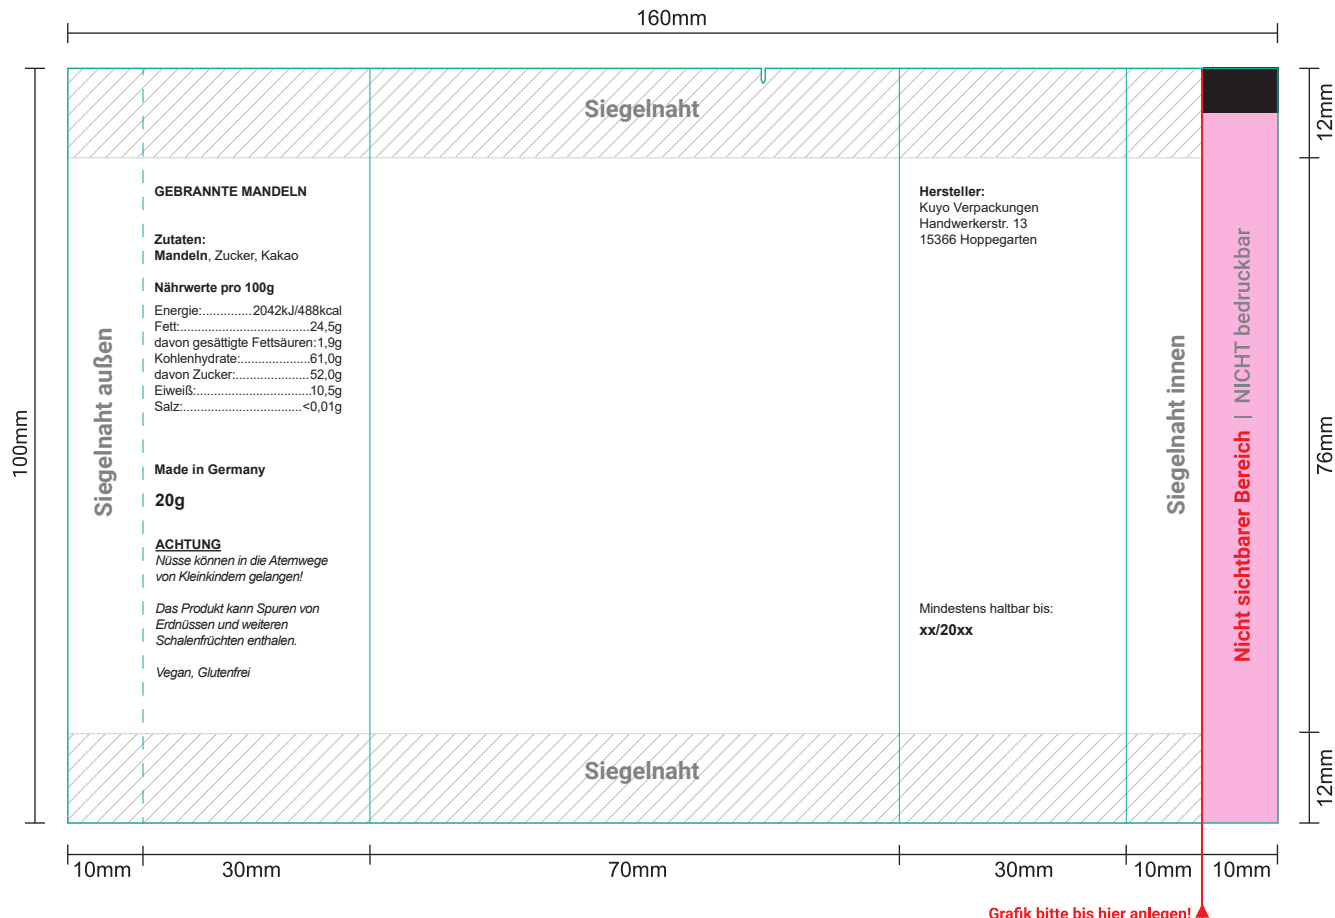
160mm

100mm

Siegelnaht

Siegelnaht außen

GEBRANNTE MANDELN

Zutaten:
Mandeln, Zucker, Kakao

Nährwerte pro 100g

Energie:..............2042kJ/488kcal
Fett:....................................24,5g
davon gesättigte Fettsäuren:1,9g
Kohlenhydrate:....................61,0g
davon Zucker:.....................52,0g
Eiweiß:................................10,5g
Salz:..................................<0,01g

Made in Germany

20g

ACHTUNG
Nüsse können in die Atemwege von Kleinkindern gelangen!

Das Produkt kann Spuren von Erdnüssen und weiteren Schalenfrüchten enthalen.

Vegan, Glutenfrei

Hersteller:
Kuyo Verpackungen
Handwerkerstr. 13
15366 Hoppegarten

Mindestens haltbar bis:
xx/20xx

Siegelnaht innen

Nicht sichtbarer Bereich | NICHT bedruckbar

Siegelnaht

12mm

76mm

12mm

10mm 30mm 70mm 30mm 10mm 10mm

Grafik bitte bis hier anlegen!